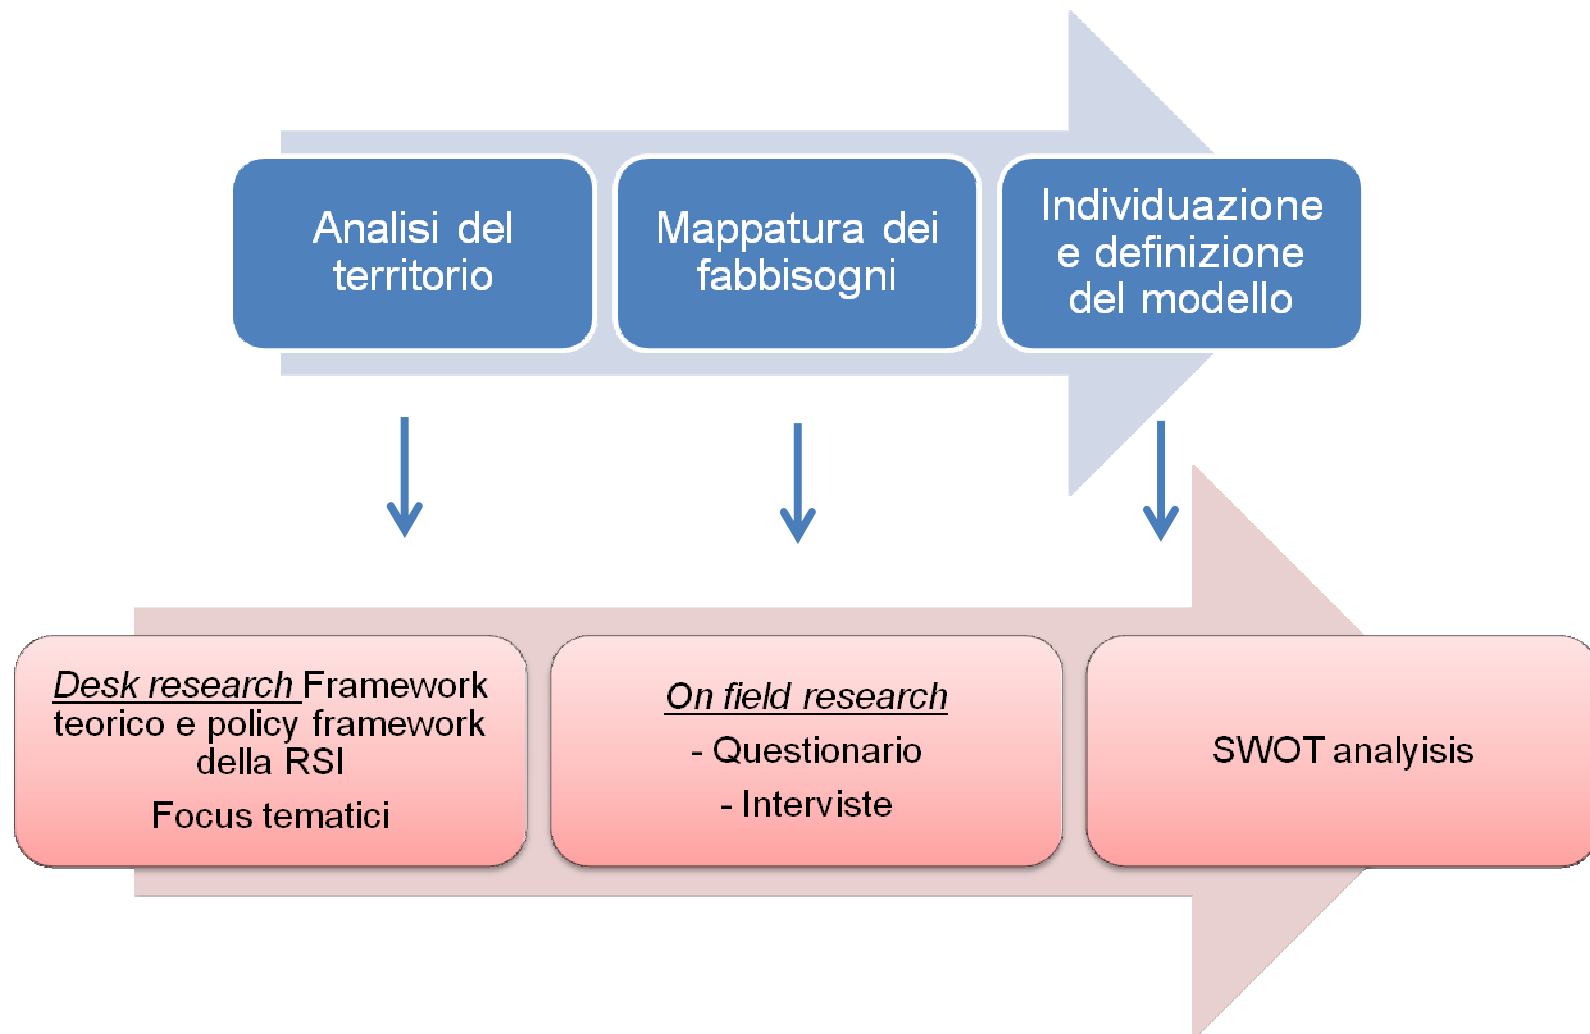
Analisi del territorio

Mappatura dei fabbisogni

Individuazione e definizione del modello

Desk research Framework teorico e policy framework della RSI

Focus tematici

On field research

- Questionario

- Interviste

SWOT analyisis